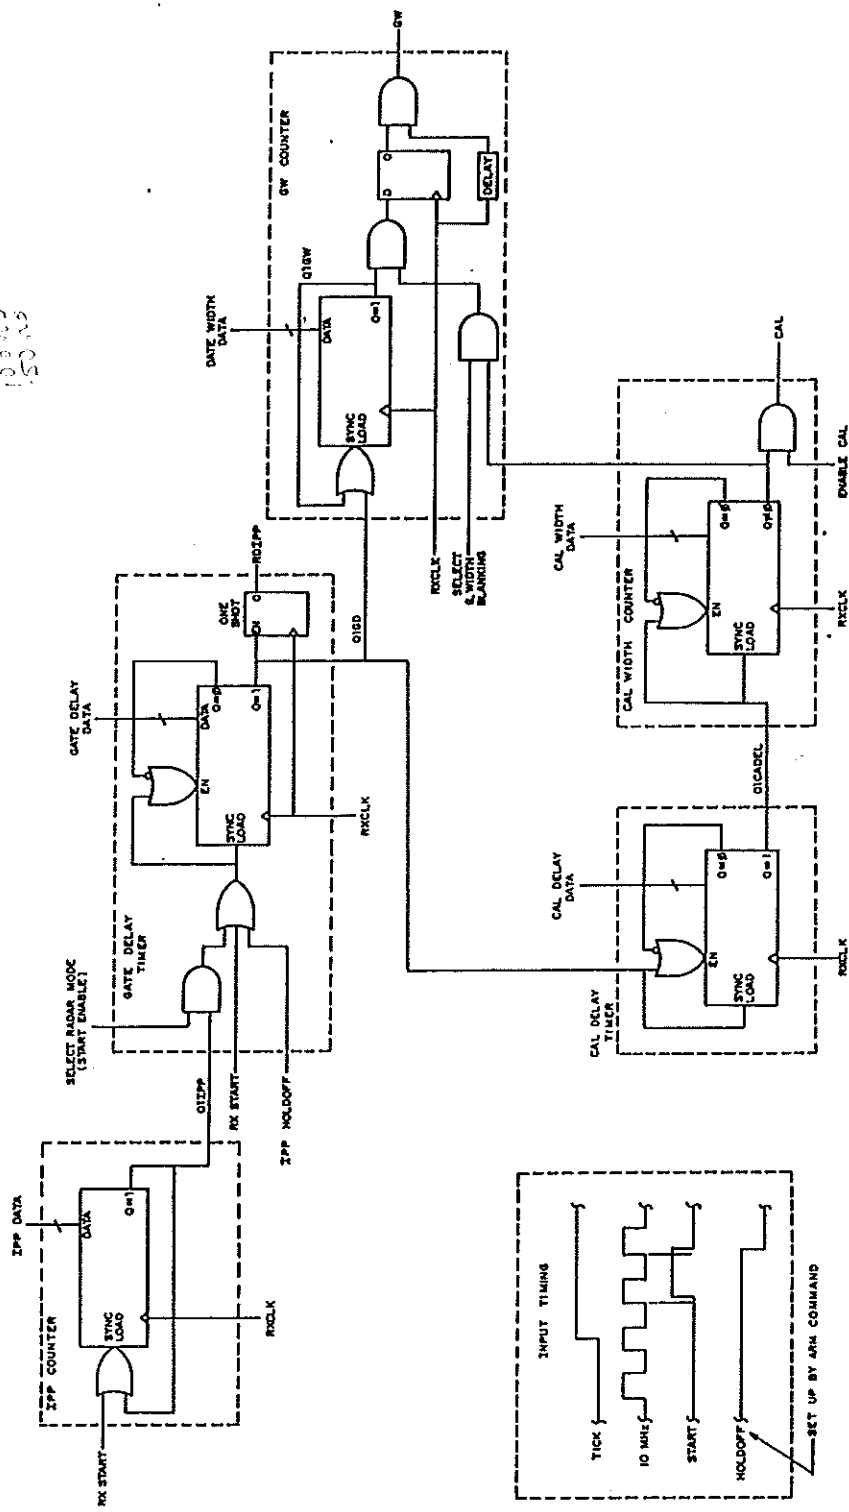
IPP COUNTER
IPP DATA
DATA
Q=1
SYNC LOAD
RX START
RXCLK
O1IPP
RX START
IPP HOLDOFF
SELECT RADAR MODE (START ENABLE)
GATE DELAY TIMER
GATE DELAY DATA
DATA
Q=0
Q=1
EN
SYNC LOAD
RXCLK
ONE SHOT
EN
Q
RDIPP
O1GD
GW COUNTER
GATE WIDTH DATA
O1GW
DATA
Q=1
SYNC LOAD
D
Q
DELAY
GW
RXCLK
SELECT & WIDTH BLANKING
CAL DELAY DATA
CAL DELAY TIMER
Q=0
Q=1
EN
SYNC LOAD
RXCLK
O1CADEL
CAL WIDTH DATA
CAL WIDTH COUNTER
Q=0
Q=0
EN
SYNC LOAD
RXCLK
ENABLE CAL
CAL
INPUT TIMING
TICK
10 MHz
START
HOLDOFF
SET UP BY ARM COMMAND
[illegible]